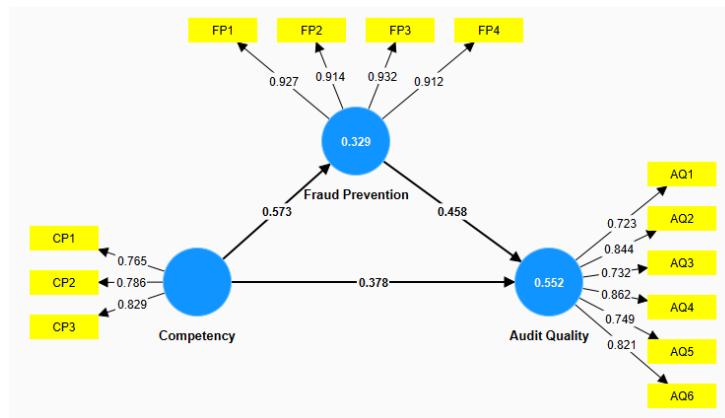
FP1
FP2
FP3
FP4
0.927
0.914
0.932
0.912
0.329
Fraud Prevention
0.573
0.458
CP1
CP2
CP3
0.765
0.786
0.829
Competency
0.378
0.552
Audit Quality
AQ1
AQ2
AQ3
AQ4
AQ5
AQ6
0.723
0.844
0.732
0.862
0.749
0.821